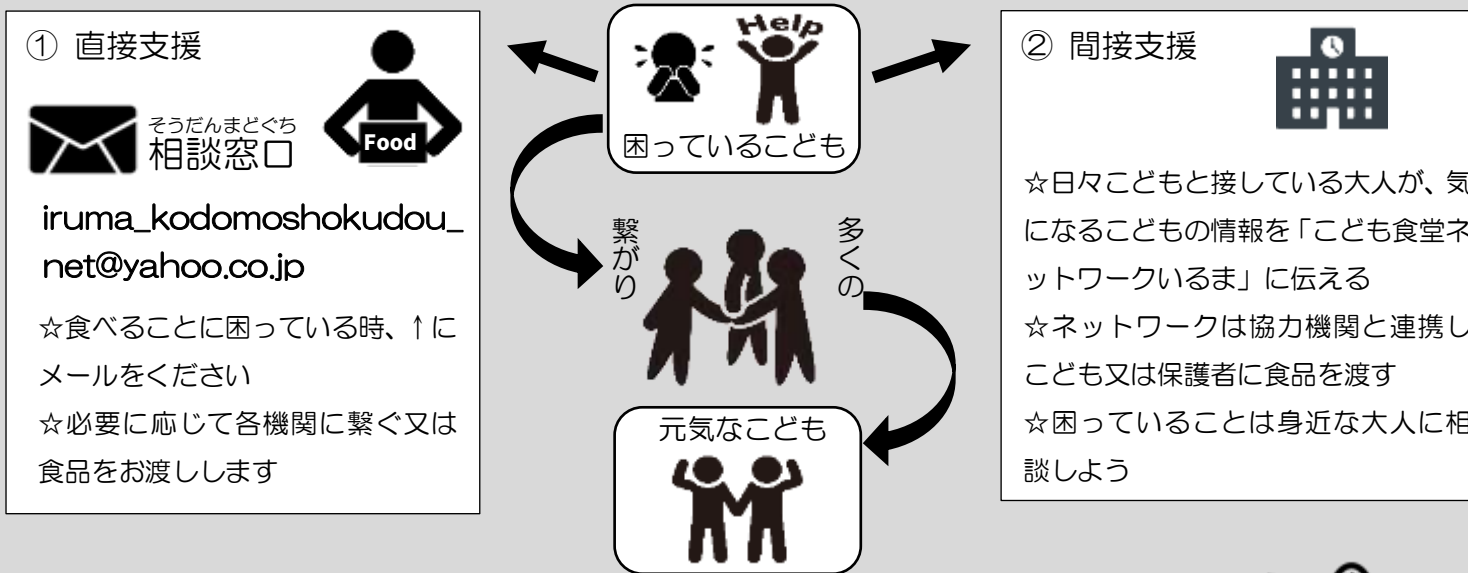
① 直接支援

Food

そうだんまどぐち
相談窓口

iruma_kodomoshokudou_net@yahoo.co.jp

☆食べることに困っている時、↑にメールをください
☆必要に応じて各機関に繋ぐ又は食品をお渡しします

Help

困っているこども

多くの

繋がり

元気なこども

② 間接支援

☆日々こどもと接している大人が、気になるこどもの情報を「こども食堂ネットワークいるま」に伝える
☆ネットワークは協力機関と連携しこども又は保護者に食品を渡す
☆困っていることは身近な大人に相談しよう